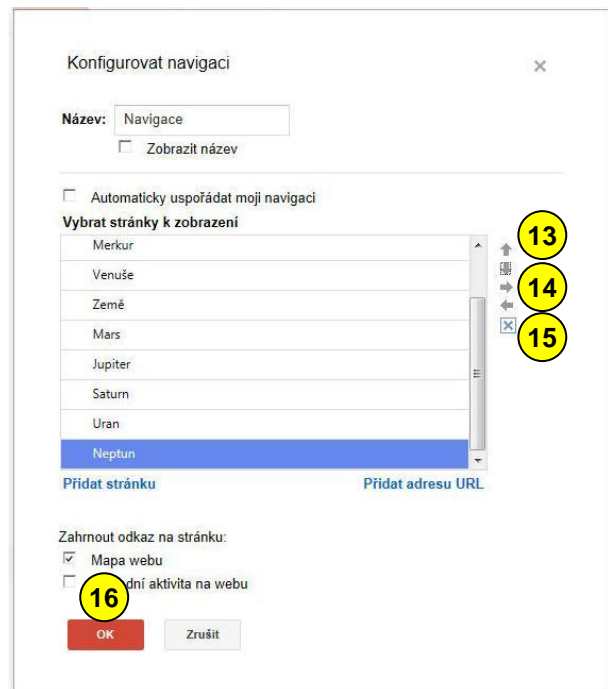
Konfigurovat navigaci

×

Název: Navigace

Zobrazit název

Automaticky uspořádat moji navigaci

Vybrat stránky k zobrazení

Merkur
Venuše
Země
Mars
Jupiter
Saturn
Uran
Neptun

13
14
15

Přidat stránku

Přidat adresu URL

Zahrnout odkaz na stránku:

Mapa webu

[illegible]dní aktivita na webu

16

OK

Zrušit